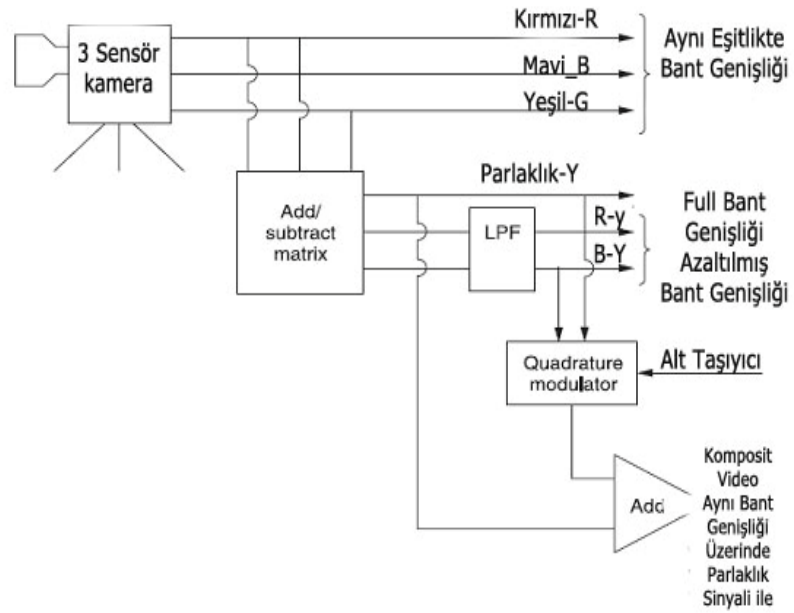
3 Sensör kamera

Kırmızı-R

Mavi_B

Yeşil-G

Aynı Eşitlikte Bant Genişliği

Add/ subtract matrix

Parlaklık-Y

LPF

R-y

B-Y

Full Bant Genişliği

Azaltılmış Bant Genişliği

Quadrature modulator

Alt Taşıyıcı

Add

Komposit Video Aynı Bant Genişliği Üzerinde Parlaklık Sinyali ile